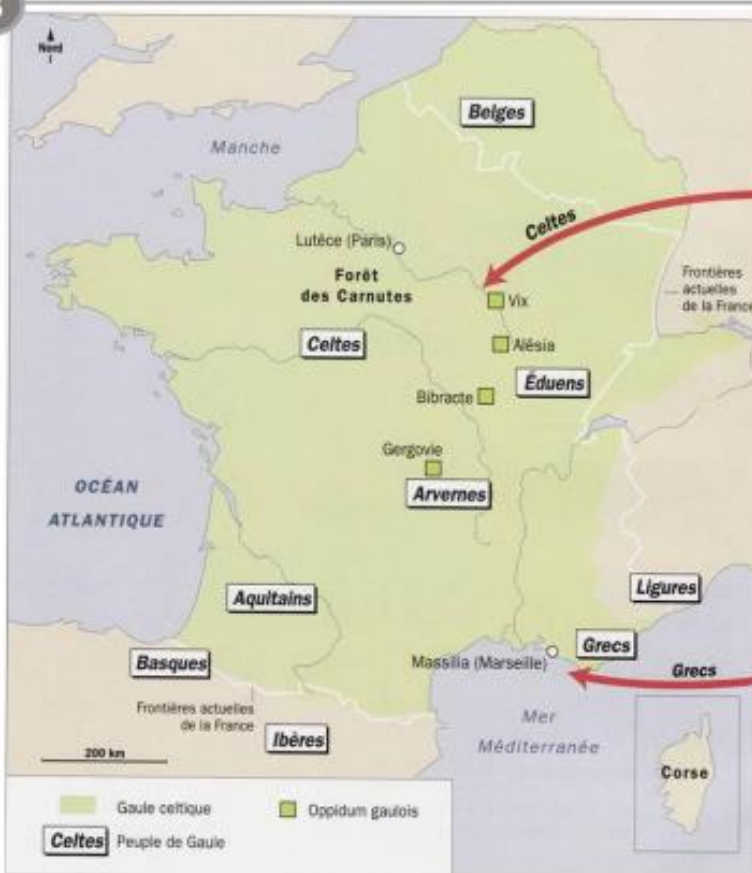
Nord

Belges

Manche

Celtes

Lutèce (Paris)

Forêt des Carnutes

Vix

Frontières actuelles de la France

Celtes

Alésia

Éduens

Bibracte

Gergovie

Arvernes

OCÉAN ATLANTIQUE

Ligures

Aquitains

Grecs

Grecs

Basques

Massilia (Marseille)

Frontières actuelles de la France

Mer Méditerranée

Ibères

200 km

Corse

Gaule celtique

Oppidum gaulois

Celtes Peuple de Gaule